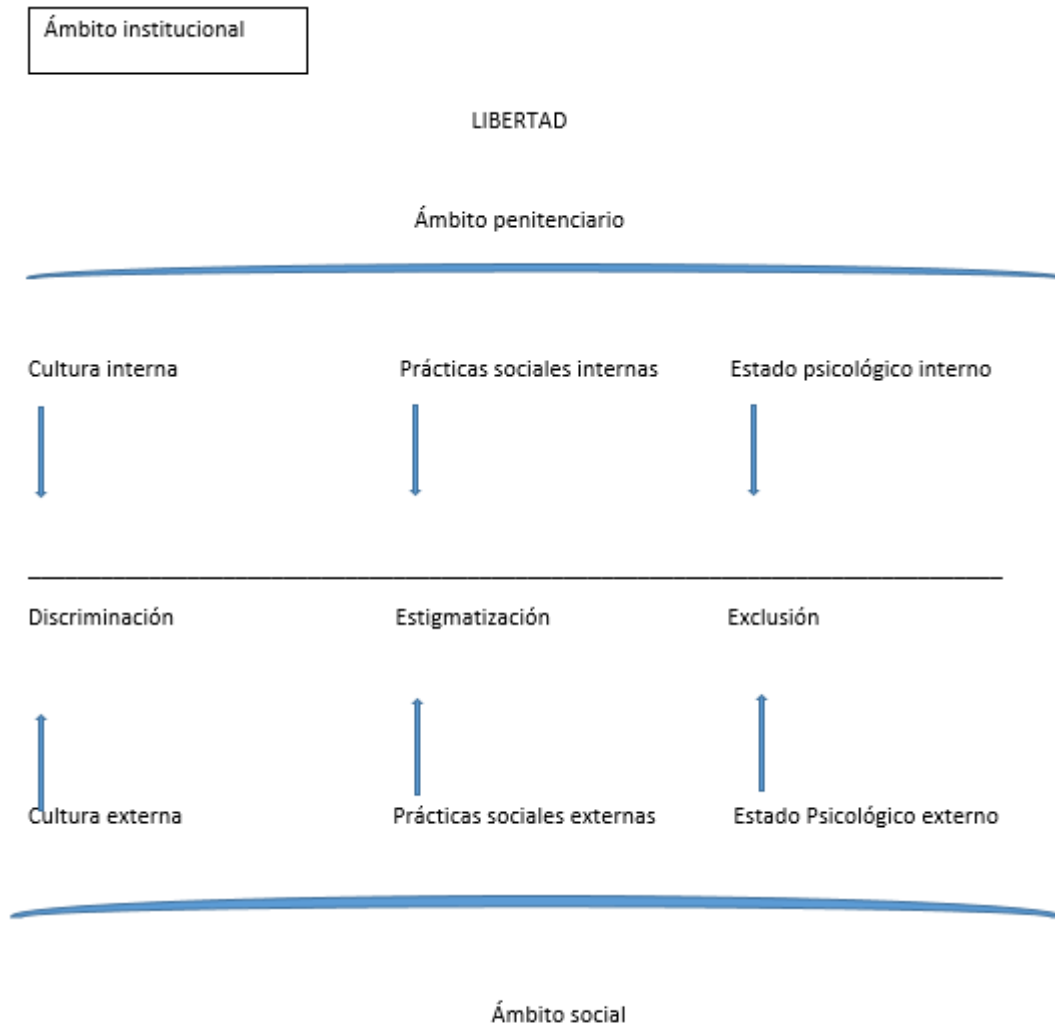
Ámbito institucional

LIBERTAD

Ámbito penitenciario

Cultura interna

Prácticas sociales internas

Estado psicológico interno

Discriminación

Estigmatización

Exclusión

Cultura externa

Prácticas sociales externas

Estado Psicológico externo

Ámbito social